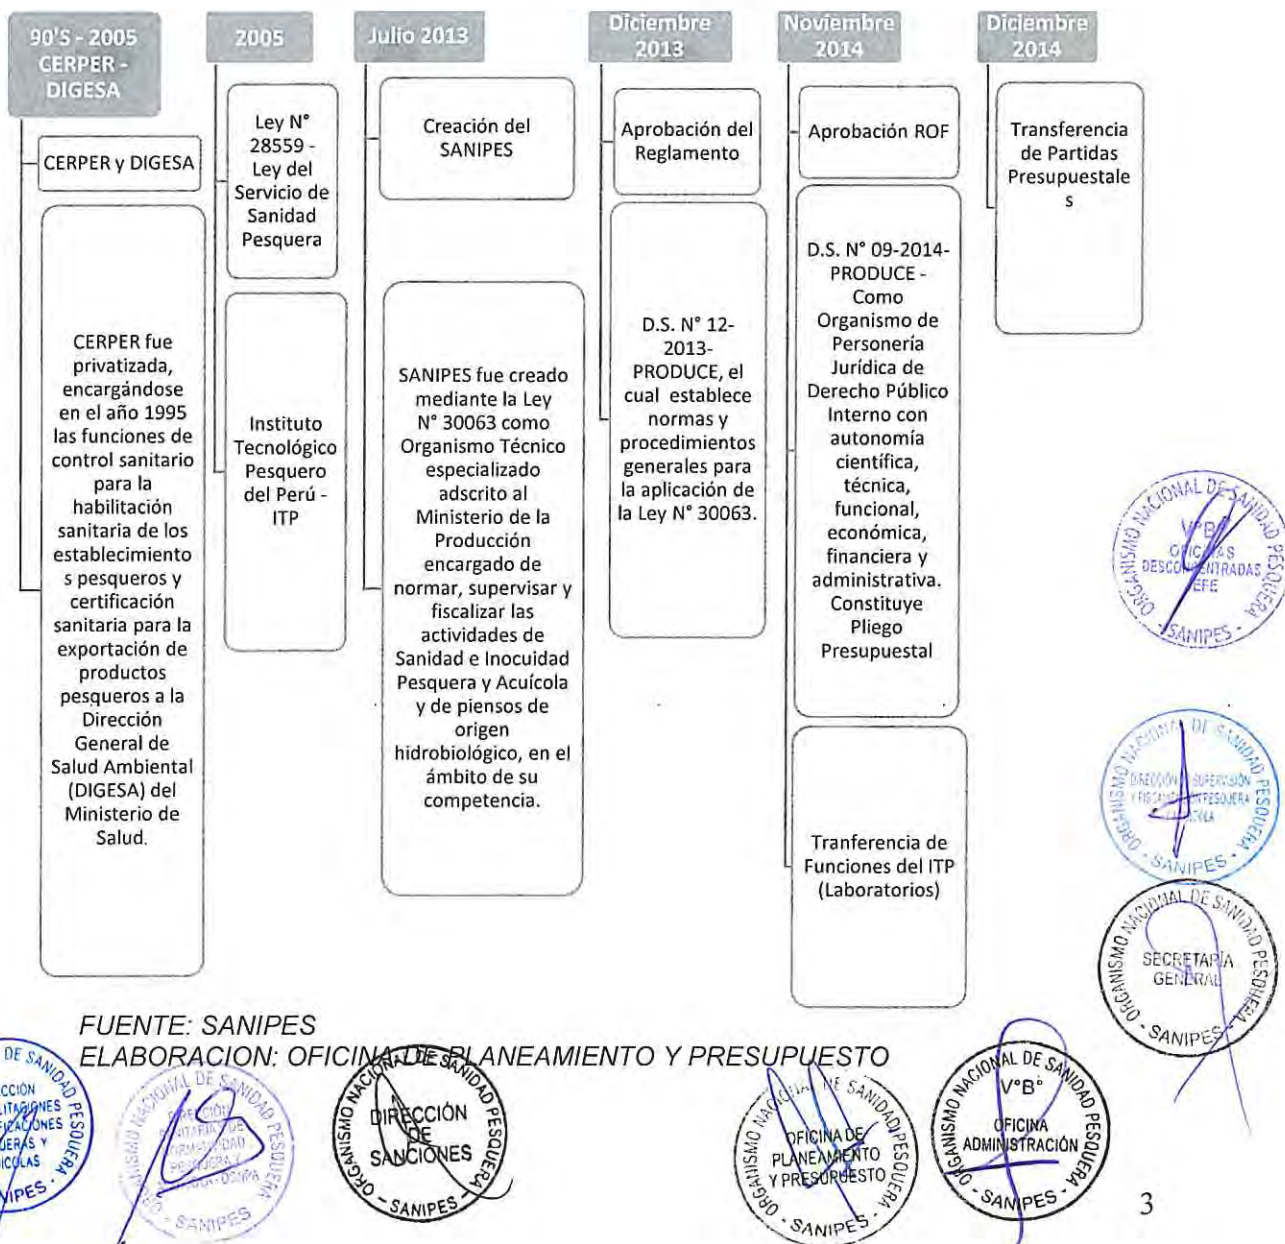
90'S - 2005 CERPER - DIGESA

CERPER y DIGESA

CERPER fue privatizada, encargándose en el año 1995 las funciones de control sanitario para la habilitación sanitaria de los establecimientos pesqueros y certificación sanitaria para la exportación de productos pesqueros a la Dirección General de Salud Ambiental (DIGESA) del Ministerio de Salud.

2005

Ley N° 28559 - Ley del Servicio de Sanidad Pesquera

Instituto Tecnológico Pesquero del Perú - ITP

Julio 2013

Creación del SANIPES

SANIPES fue creado mediante la Ley N° 30063 como Organismo Técnico especializado adscrito al Ministerio de la Producción encargado de normar, supervisar y fiscalizar las actividades de Sanidad e Inocuidad Pesquera y Acuícola y de piensos de origen hidrobiológico, en el ámbito de su competencia.

Diciembre 2013

Aprobación del Reglamento

D.S. N° 12-2013-PRODUCE, el cual establece normas y procedimientos generales para la aplicación de la Ley N° 30063.

Noviembre 2014

Aprobación ROF

D.S. N° 09-2014-PRODUCE - Como Organismo de Personería Jurídica de Derecho Público Interno con autonomía científica, técnica, funcional, económica, financiera y administrativa. Constituye Pliego Presupuestal

Tranferencia de Funciones del ITP (Laboratorios)

Diciembre 2014

Transferencia de Partidas Presupuestales

FUENTE: SANIPES
ELABORACION: OFICINA DE PLANEAMIENTO Y PRESUPUESTO

ORGANISMO NACIONAL DE SANIDAD PESQUERA V°B° OFICINAS DESCONCENTRADAS JEFE SANIPES

ORGANISMO NACIONAL DE SANIDAD PESQUERA DIRECCIÓN DE SUPERVISIÓN Y FISCALIZACIÓN PESQUERA Y ACUÍCOLA SANIPES

ORGANISMO NACIONAL DE SANIDAD PESQUERA SECRETARÍA GENERAL SANIPES

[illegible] DE SANIDAD PESQUERA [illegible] HABILITACIONES Y CERTIFICACIONES PESQUERAS Y ACUÍCOLAS SANIPES

ORGANISMO NACIONAL DE SANIDAD PESQUERA DIRECCIÓN DE NORMATIVIDAD SANITARIA PESQUERA Y ACUÍCOLA - DSNPA SANIPES

ORGANISMO NACIONAL DE SANIDAD PESQUERA DIRECCIÓN DE SANCIONES SANIPES

ORGANISMO NACIONAL DE SANIDAD PESQUERA OFICINA DE PLANEAMIENTO Y PRESUPUESTO SANIPES

ORGANISMO NACIONAL DE SANIDAD PESQUERA V°B° OFICINA ADMINISTRACIÓN SANIPES

3